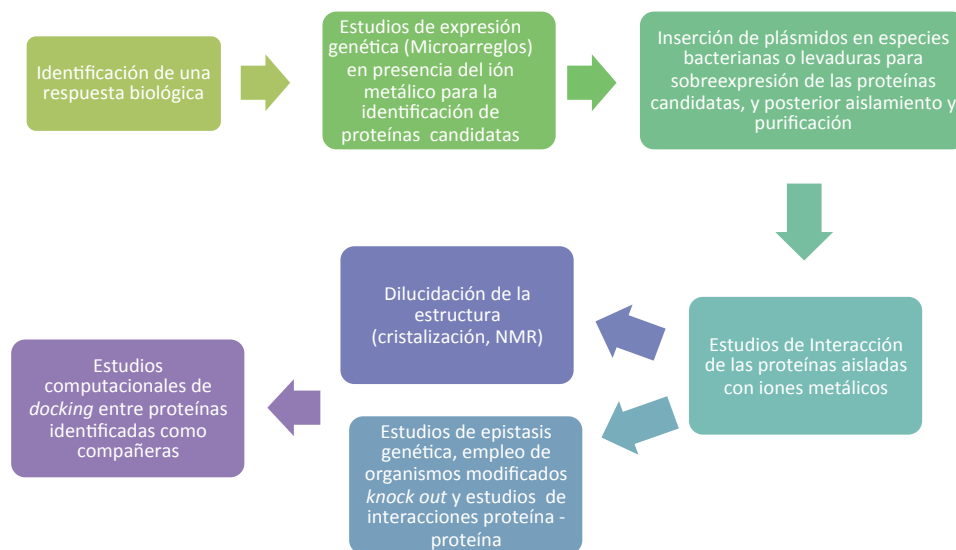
Identificación de una respuesta biológica

Estudios de expresión genética (Microarreglos) en presencia del ión metálico para la identificación de proteínas candidatas

Inserción de plásmidos en especies bacterianas o levaduras para sobreexpresión de las proteínas candidatas, y posterior aislamiento y purificación

Estudios de Interacción de las proteínas aisladas con iones metálicos

Dilucidación de la estructura (cristalización, NMR)

Estudios de epistasis genética, empleo de organismos modificados *knock out* y estudios de interacciones proteína - proteína

Estudios computacionales de *docking* entre proteínas identificadas como compañeras